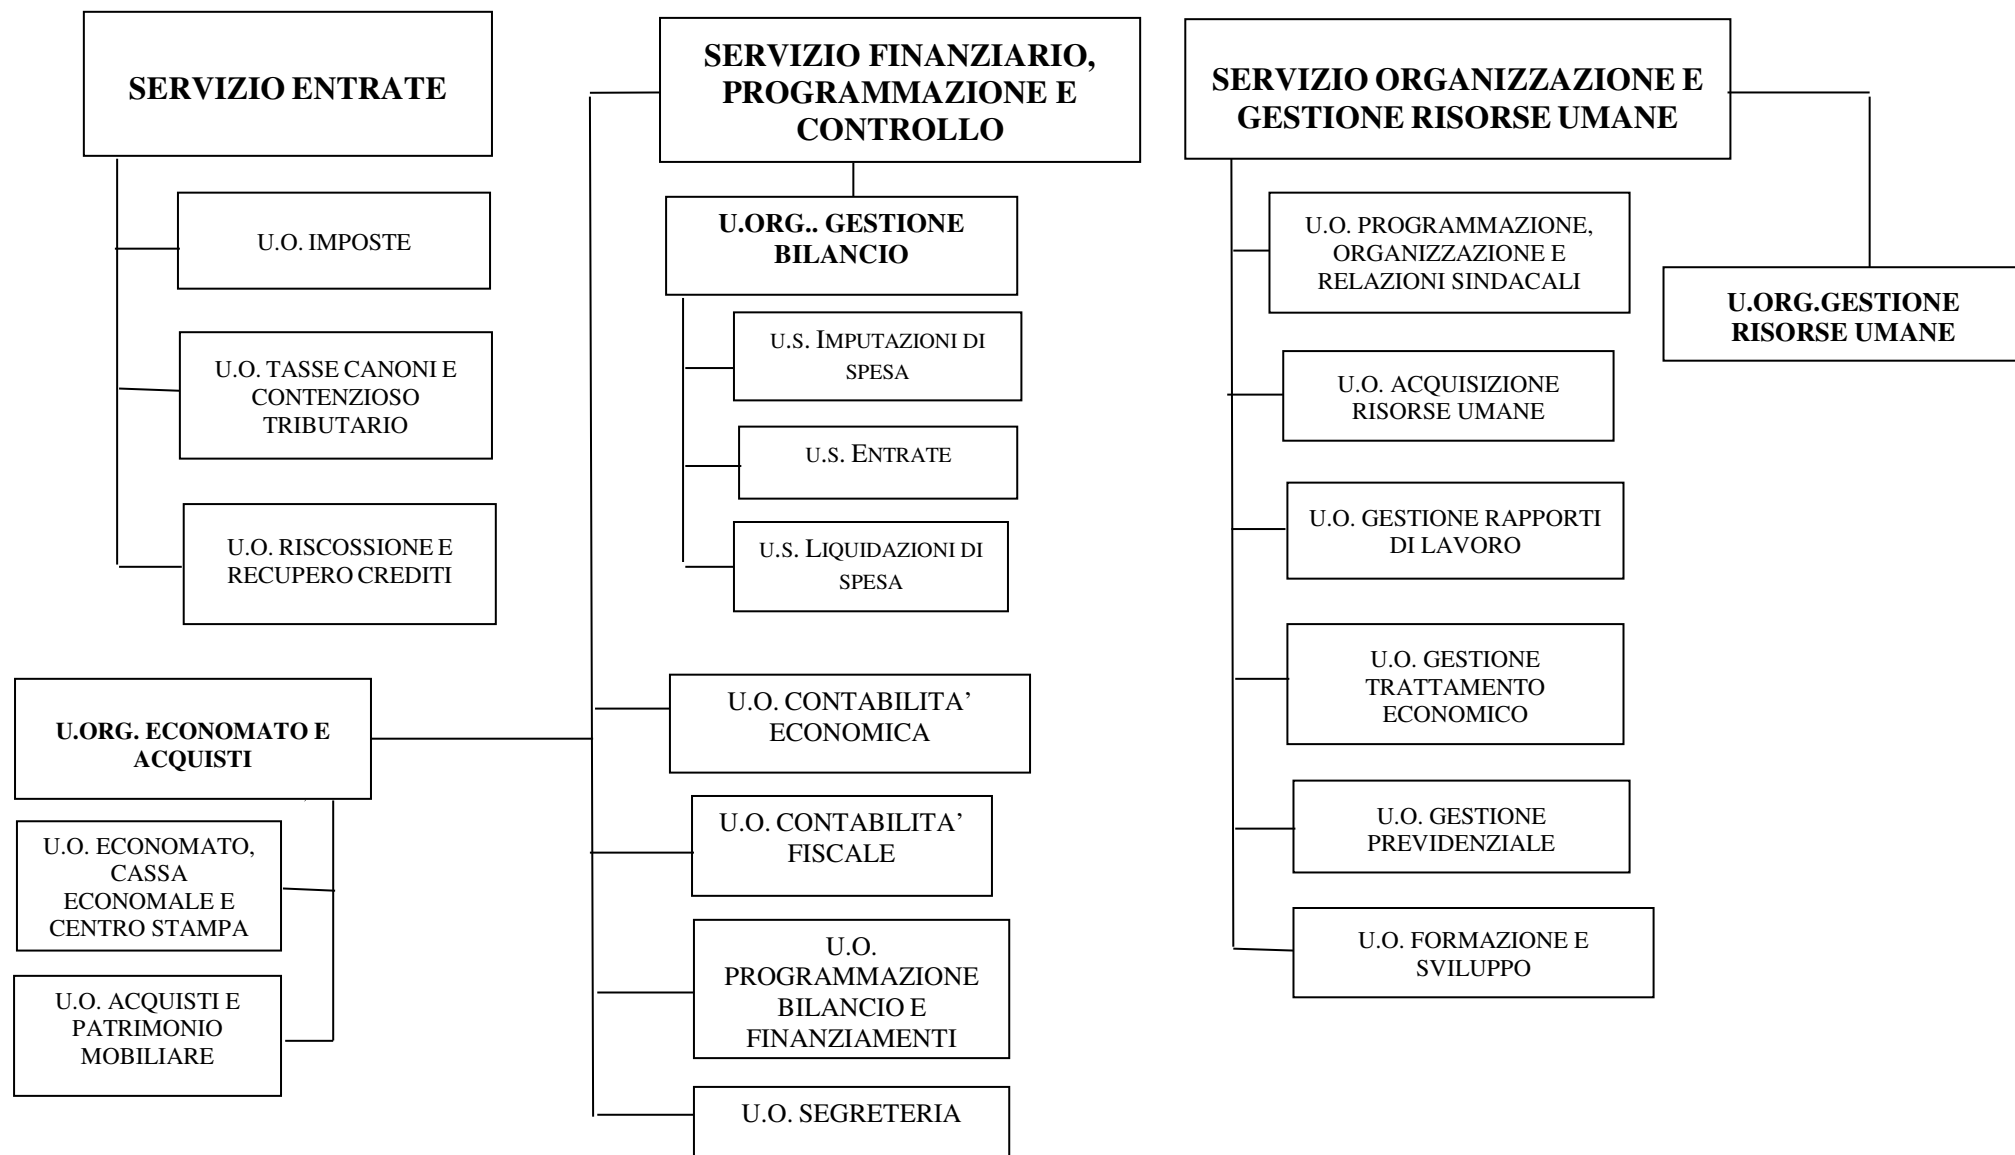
SERVIZIO ENTRATE

U.O. IMPOSTE

U.O. TASSE CANONI E CONTENZIOSO TRIBUTARIO

U.O. RISCOSSIONE E RECUPERO CREDITI

SERVIZIO FINANZIARIO, PROGRAMMAZIONE E CONTROLLO

U.ORG.. GESTIONE BILANCIO

U.S. IMPUTAZIONI DI SPESA

U.S. ENTRATE

U.S. LIQUIDAZIONI DI SPESA

U.O. CONTABILITA' ECONOMICA

U.O. CONTABILITA' FISCALE

U.O. PROGRAMMAZIONE BILANCIO E FINANZIAMENTI

U.O. SEGRETERIA

U.ORG. ECONOMATO E ACQUISTI

U.O. ECONOMATO, CASSA ECONOMALE E CENTRO STAMPA

U.O. ACQUISTI E PATRIMONIO MOBILIARE

SERVIZIO ORGANIZZAZIONE E GESTIONE RISORSE UMANE

U.O. PROGRAMMAZIONE, ORGANIZZAZIONE E RELAZIONI SINDACALI

U.O. ACQUISIZIONE RISORSE UMANE

U.O. GESTIONE RAPPORTI DI LAVORO

U.O. GESTIONE TRATTAMENTO ECONOMICO

U.O. GESTIONE PREVIDENZIALE

U.O. FORMAZIONE E SVILUPPO

U.ORG.GESTIONE RISORSE UMANE